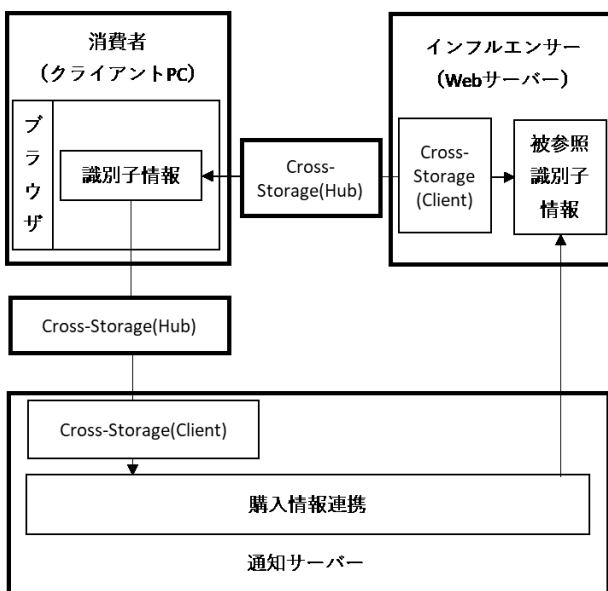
消費者
（クライアントPC）

ブラウザ

識別子情報

Cross-Storage(Hub)

インフルエンサー
（Webサーバー）

Cross-Storage (Client)

被参照識別子情報

Cross-Storage(Hub)

Cross-Storage(Client)

購入情報連携

通知サーバー